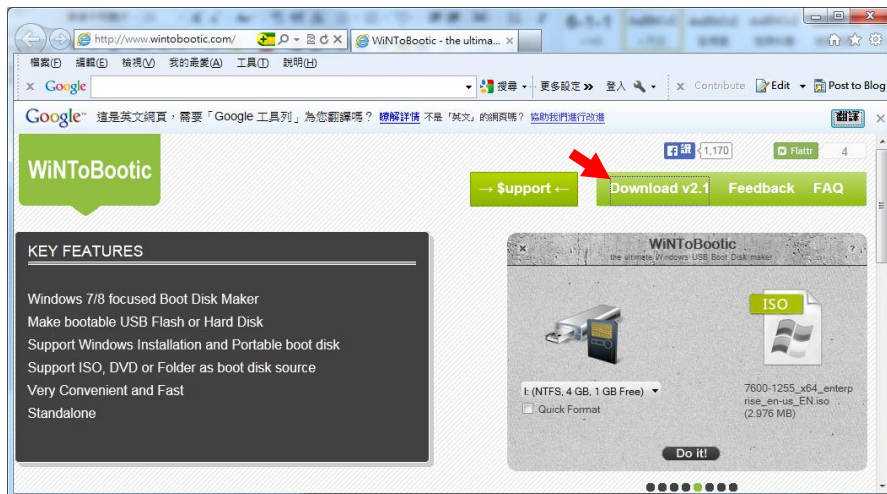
http://www.wintobootic.com/
WiNToBootic - the ultima...

檔案(F) 編輯(E) 檢視(V) 我的最愛(A) 工具(T) 說明(H)

Google 搜尋 更多設定 » 登入 Contribute Edit Post to Blog

Google 這是英文網頁，需要「Google 工具列」為您翻譯嗎？ 瞭解詳情 不是「英文」的網頁嗎？ 協助我們進行改進 翻譯

WiNToBootic

讚 1,170 Flattr 4

→ $upport ← Download v2.1 Feedback FAQ

KEY FEATURES

Windows 7/8 focused Boot Disk Maker
Make bootable USB Flash or Hard Disk
Support Windows Installation and Portable boot disk
Support ISO, DVD or Folder as boot disk source
Very Convenient and Fast
Standalone

WiNToBootic
the ultimate Windows USB Boot Disk maker

ISO

I: (NTFS, 4 GB, 1 GB Free)
Quick Format

7600-1255_x64_enterprise_en-us_EN.iso (2.976 MB)

Do it!